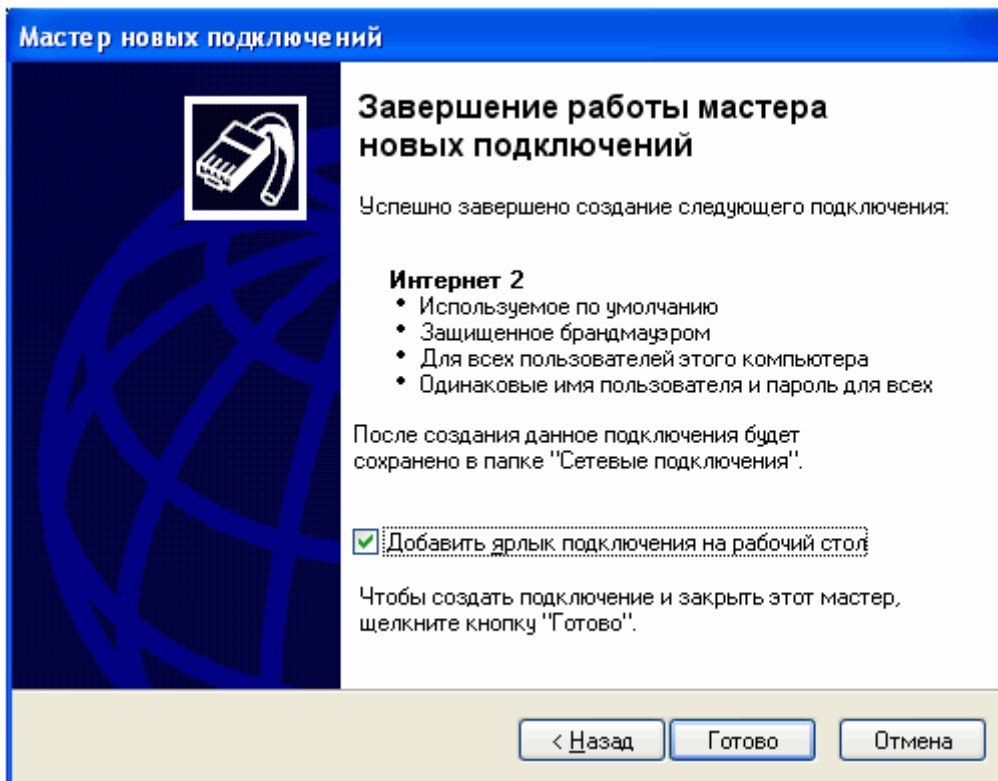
Мастер новых подключений

Завершение работы мастера новых подключений

Успешно завершено создание следующего подключения:

**Интернет 2**
• Используемое по умолчанию
• Защищенное брандмауэром
• Для всех пользователей этого компьютера
• Одинаковые имя пользователя и пароль для всех

После создания данное подключения будет сохранено в папке "Сетевые подключения".

☑ Добавить ярлык подключения на рабочий стол

Чтобы создать подключение и закрыть этот мастер, щелкните кнопку "Готово".

< Назад | Готово | Отмена